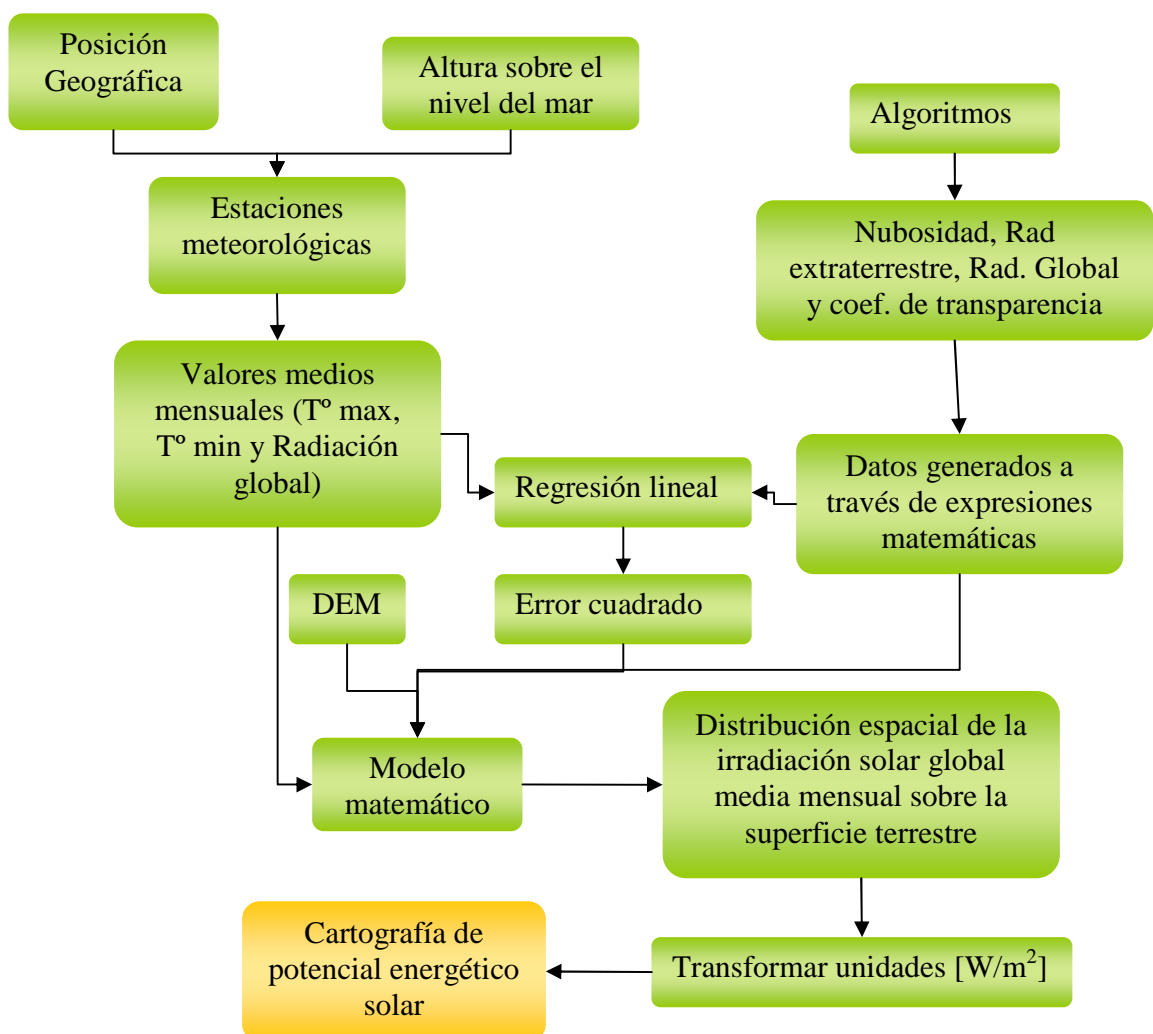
Posición Geográfica

Altura sobre el nivel del mar

Algoritmos

Estaciones meteorológicas

Nubosidad, Rad extraterrestre, Rad. Global y coef. de transparencia

Valores medios mensuales (Tº max, Tº min y Radiación global)

Regresión lineal

Datos generados a través de expresiones matemáticas

DEM

Error cuadrado

Modelo matemático

Distribución espacial de la irradiación solar global media mensual sobre la superficie terrestre

Cartografía de potencial energético solar

Transformar unidades [W/m$^2$]